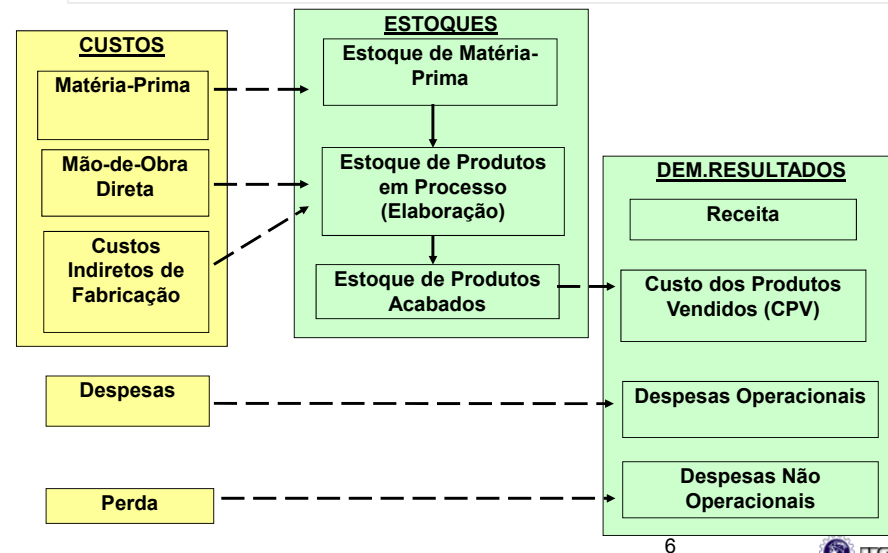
CUSTOS

Matéria-Prima

Mão-de-Obra Direta

Custos Indiretos de Fabricação

ESTOQUES

Estoque de Matéria-Prima

Estoque de Produtos em Processo (Elaboração)

Estoque de Produtos Acabados

DEM.RESULTADOS

Receita

Custo dos Produtos Vendidos (CPV)

Despesas Operacionais

Despesas Não Operacionais

Despesas

Perda

6